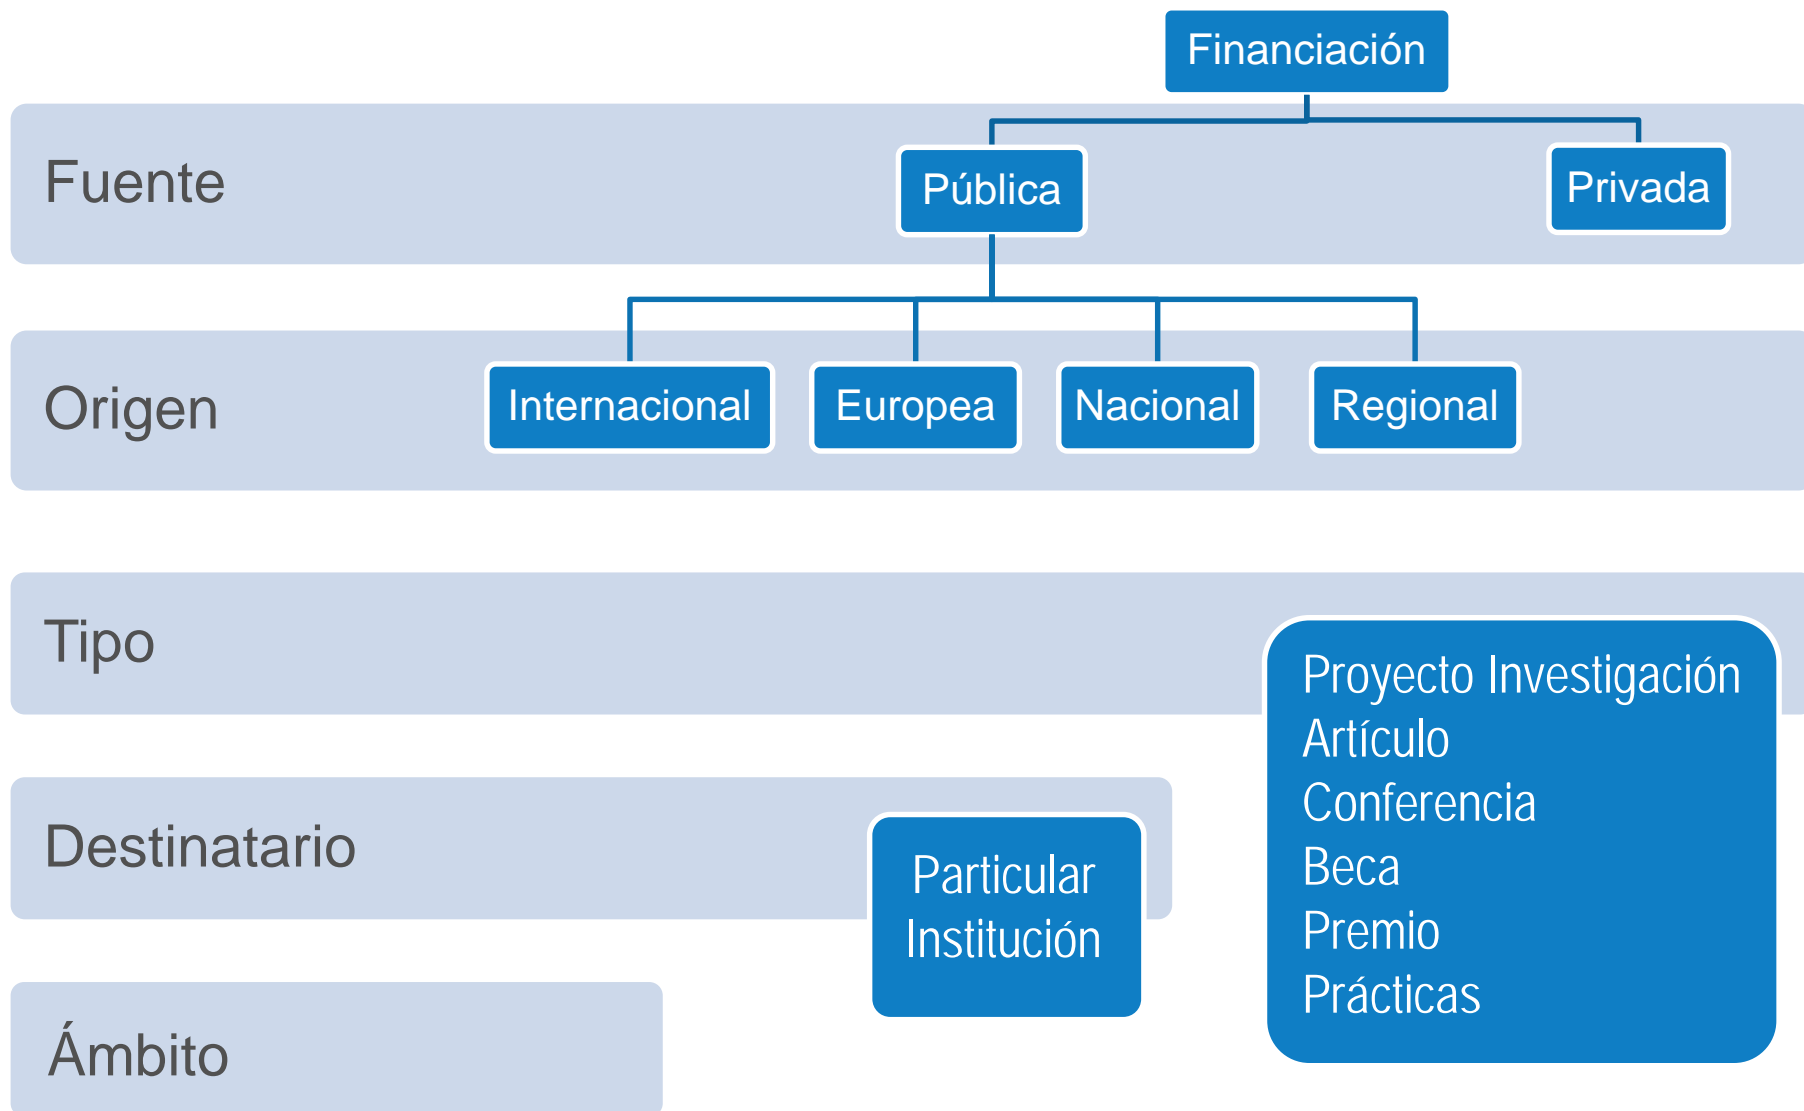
Financiación

Fuente

Pública

Privada

Origen

Internacional

Europea

Nacional

Regional

Tipo

Proyecto Investigación
Artículo
Conferencia
Beca
Premio
Prácticas

Destinatario

Particular
Institución

Ámbito